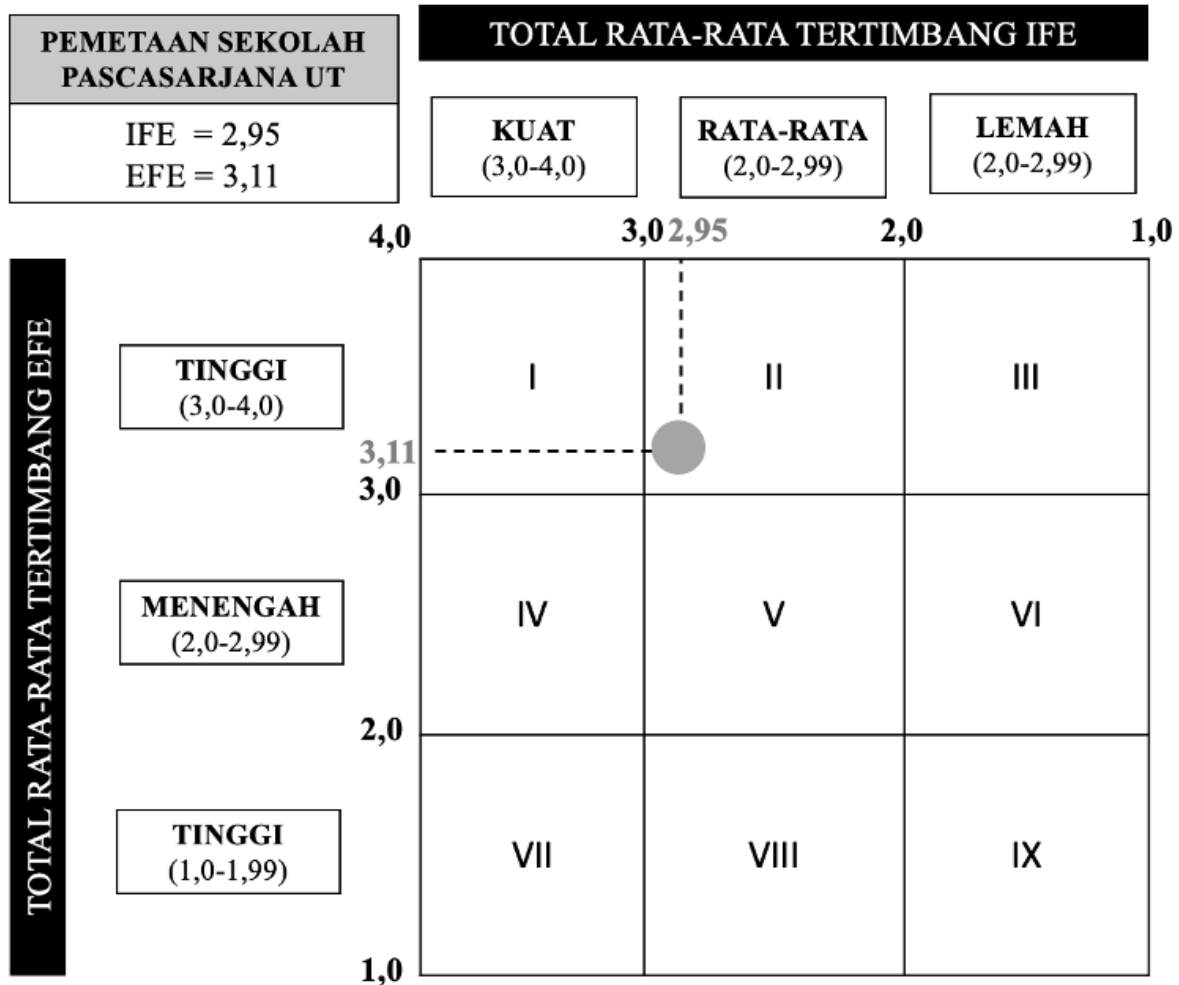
PEMETAAN SEKOLAH PASCASARJANA UT

IFE = 2,95
EFE = 3,11

TOTAL RATA-RATA TERTIMBANG IFE

KUAT
(3,0-4,0)

RATA-RATA
(2,0-2,99)

LEMAH
(2,0-2,99)

4,0
3,0
2,95
2,0
1,0

TOTAL RATA-RATA TERTIMBANG EFE

TINGGI
(3,0-4,0)

MENENGAH
(2,0-2,99)

TINGGI
(1,0-1,99)

3,11
3,0
2,0
1,0

I
II
III
IV
V
VI
VII
VIII
IX